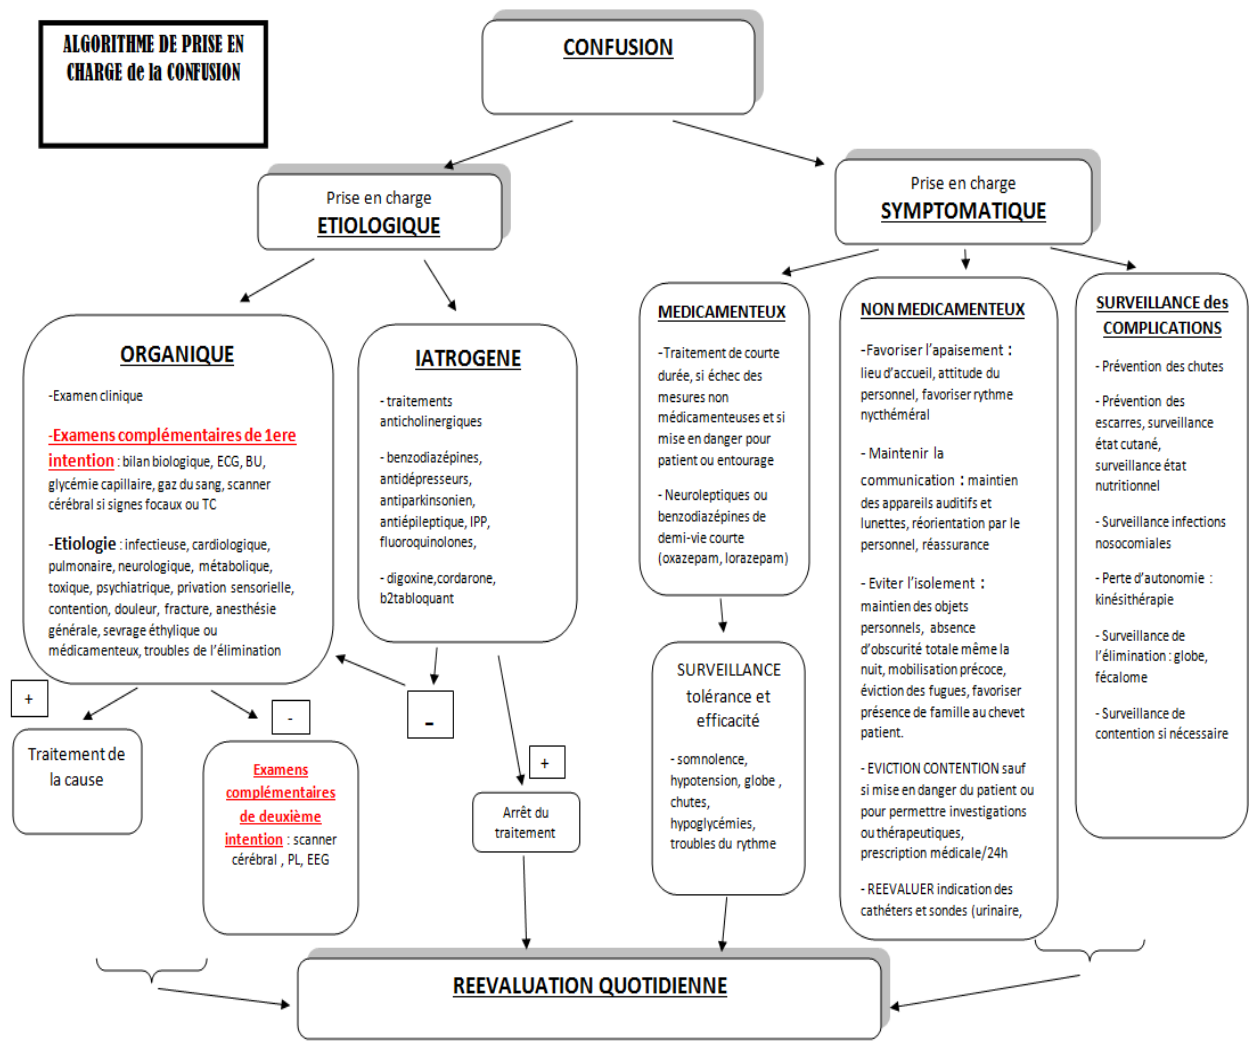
ALGORITHME DE PRISE EN CHARGE de la CONFUSION

CONFUSION

Prise en charge
ETIOLOGIQUE

Prise en charge
SYMPTOMATIQUE

ORGANIQUE

-Examen clinique

-Examens complémentaires de 1ere intention : bilan biologique, ECG, BU, glycémie capillaire, gaz du sang, scanner cérébral si signes focaux ou TC

-Etiologie : infectieuse, cardiologique, pulmonaire, neurologique, métabolique, toxique, psychiatrique, privation sensorielle, contention, douleur, fracture, anesthésie générale, sevrage éthylique ou médicamenteux, troubles de l'élimination

IATROGENE

- traitements anticholinergiques

- benzodiazépines, antidépresseurs, antiparkinsonien, antiépileptique, IPP, fluoroquinolones,

- digoxine,cordarone, b2tabloquant

MEDICAMENTEUX

-Traitement de courte durée, si échec des mesures non médicamenteuses et si mise en danger pour patient ou entourage

- Neuroleptiques ou benzodiazépines de demi-vie courte (oxazepam, lorazepam)

NON MEDICAMENTEUX

-Favoriser l'apaisement : lieu d'accueil, attitude du personnel, favoriser rythme nycthéméral

- Maintenir la communication : maintien des appareils auditifs et lunettes, réorientation par le personnel, réassurance

- Eviter l'isolement : maintien des objets personnels, absence d'obscurité totale même la nuit, mobilisation précoce, éviction des fugues, favoriser présence de famille au chevet patient.

- EVICTION CONTENTION sauf si mise en danger du patient ou pour permettre investigations ou thérapeutiques, prescription médicale/24h

- REEVALUER indication des cathéters et sondes (urinaire,

SURVEILLANCE des COMPLICATIONS

- Prévention des chutes

- Prévention des escarres, surveillance état cutané, surveillance état nutritionnel

- Surveillance infections nosocomiales

- Perte d'autonomie : kinésithérapie

- Surveillance de l'élimination : globe, fécalome

- Surveillance de contention si nécessaire

+

Traitement de la cause

-

Examens complémentaires de deuxième intention : scanner cérébral , PL, EEG

-

+

Arrêt du traitement

SURVEILLANCE tolérance et efficacité

- somnolence, hypotension, globe , chutes, hypoglycémies, troubles du rythme

REEVALUATION QUOTIDIENNE